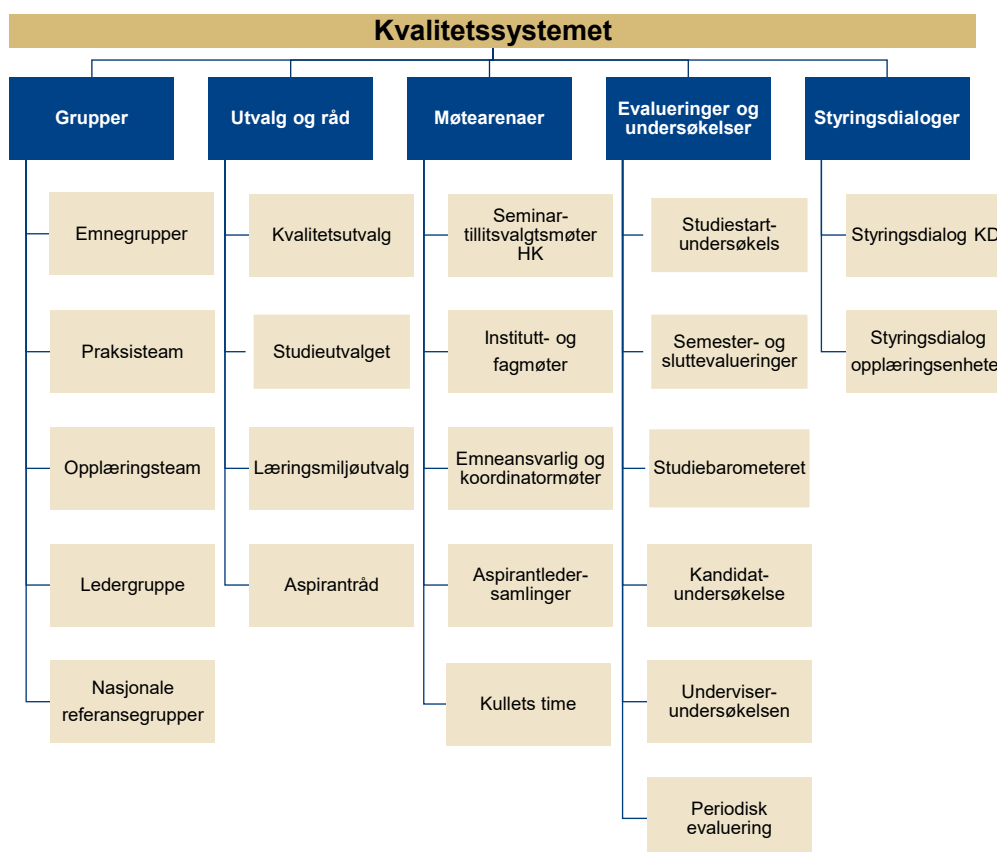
Kvalitetssystemet

Grupper

Emnegrupper

Praksisteam

Opplæringsteam

Ledergruppe

Nasjonale referansegrupper

Utvalg og råd

Kvalitetsutvalg

Studieutvalget

Læringsmiljøutvalg

Aspirantråd

Møtearenaer

Seminar-tillitsvalgtsmøter HK

Institutt- og fagmøter

Emneansvarlig og koordinatormøter

Aspirantleder-samlinger

Kullets time

Evalueringer og undersøkelser

Studiestart-undersøkels

Semester- og sluttevalueringer

Studiebarometeret

Kandidat-undersøkelse

Underviser-undersøkelsen

Periodisk evaluering

Styringsdialoger

Styringsdialog KD

Styringsdialog opplæringsenhete